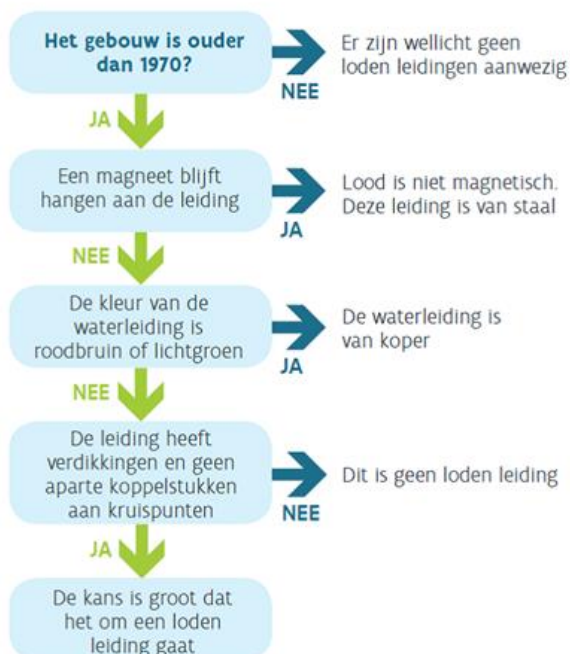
Het gebouw is ouder dan 1970?

NEE

Er zijn wellicht geen loden leidingen aanwezig

JA

Een magneet blijft hangen aan de leiding

JA

Lood is niet magnetisch. Deze leiding is van staal

NEE

De kleur van de waterleiding is roodbruin of lichtgroen

JA

De waterleiding is van koper

NEE

De leiding heeft verdikkingen en geen aparte koppelstukken aan kruispunten

NEE

Dit is geen loden leiding

JA

De kans is groot dat het om een loden leiding gaat